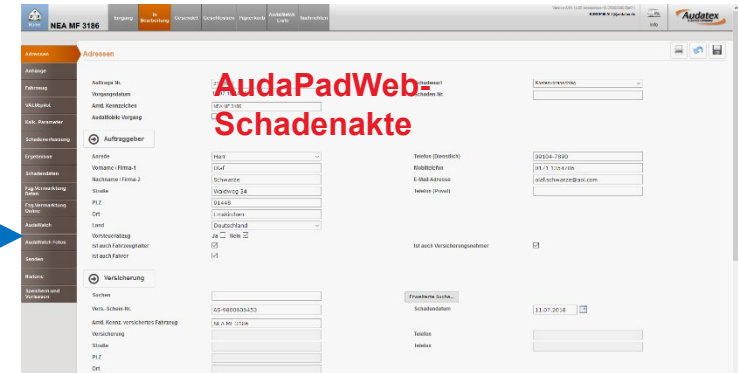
Home NEA MF 3186

Eingang | In Bearbeitung | Gesendet | Geschlossen | Papierkorb | AudaWatch Liste | Nachrichten

Info

Audatex

Adressen
Anhänge
Fahrzeug
VALUEpilot
Kalk. Parameter
Schadenerfassung
Ergebnisse
Schadendaten
Fzg.Vermarktung Daten
Fzg.Vermarktung Online
AudaWatch
AudaWatch Fotos
Senden
Historie
Speichern und Verlassen

Adressen

AudaPadWeb-Schadenakte

Auftrags-Nr.
Vorgangsdatum
Amtl. Kennzeichen | NEA MF 3186
AudaMobile Vorgang

Schadenart | Kaskoschaden
Schaden-Nr.

Auftraggeber

Anrede | Herr
Vorname / Firma-1 | Olaf
Nachname / Firma-2 | Schwarze
Straße | Waldweg 34
PLZ | 91448
Ort | Emskirchen
Land | Deutschland
Vorsteuerabzug | Ja ☐ Nein ☒
Ist auch Fahrzeughalter | ☑
Ist auch Fahrer | ☑

Telefon (Dienstlich) | 09104-7890
Mobiltelefon | 0171 1234789
E-Mail-Adresse | olafschwarze@aol.com
Telefon (Privat)
Ist auch Versicherungsnehmer | ☑

Versicherung

Suchen | Erweiterte Suche...
Vers.-Schein-Nr. | AS-6800906453
Amtl. Kennz. versichertes Fahrzeug | NEA MF 3186
Versicherung
Straße
PLZ
Ort

Schadendatum | 11.07.2018
Telefon
Telefax